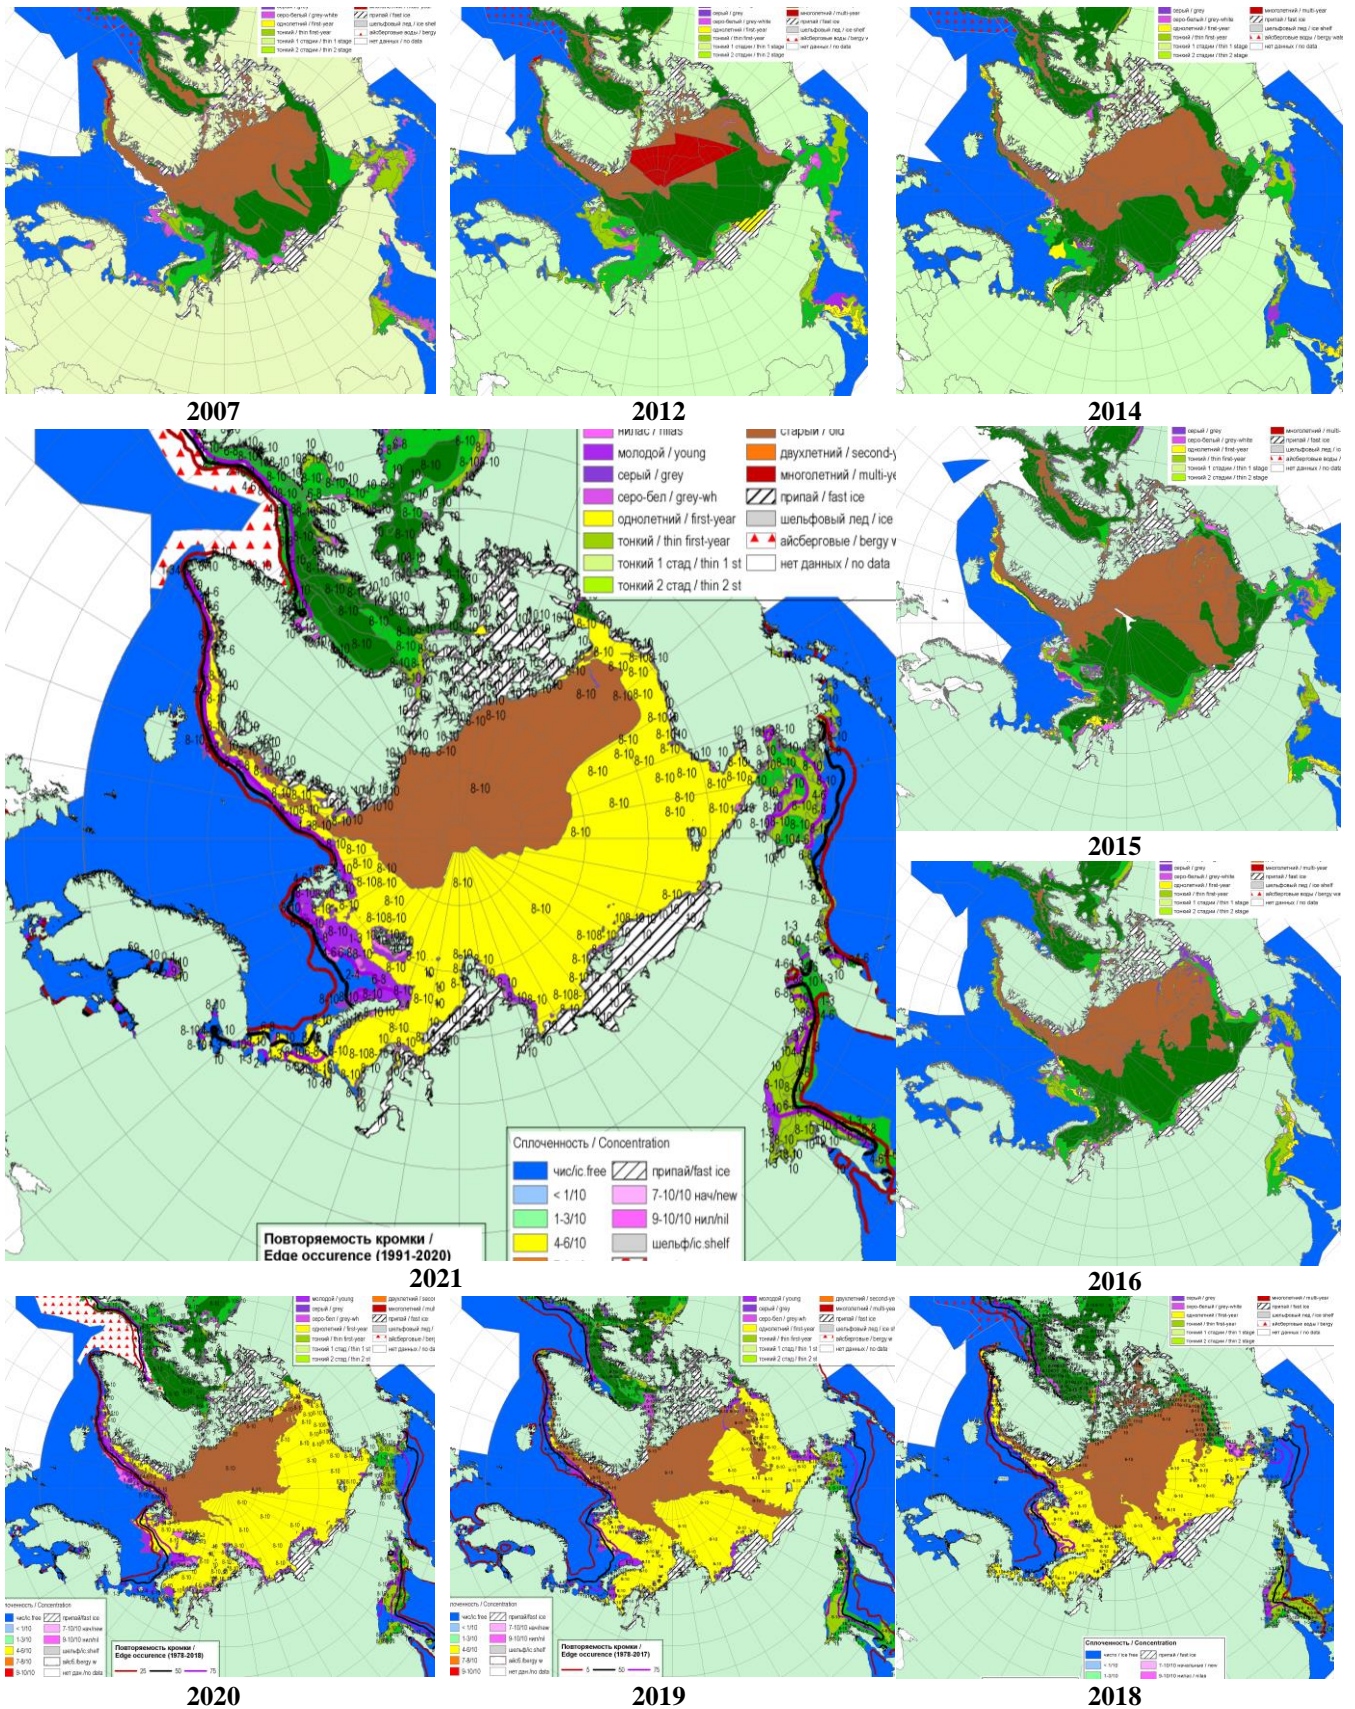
2007

2012

2014

нилас / nilas
молодой / young
серый / grey
серо-бел / grey-wh
однолетний / first-year
тонкий / thin first-year
тонкий 1 стад / thin 1 st
тонкий 2 стад / thin 2 st
старый / old
двухлетний / second-y
многолетний / multi-ye
припай / fast ice
шельфовый лед / ice
айсберговые / bergy w
нет данных / no data

Сплоченность / Concentration
чис/ic.free
< 1/10
1-3/10
4-6/10
припай/fast ice
7-10/10 нач/new
9-10/10 нил/nil
шельф/ic.shelf

Повторяемость кромки / Edge occurence (1991-2020)

2021

2015

2016

2020

2019

2018